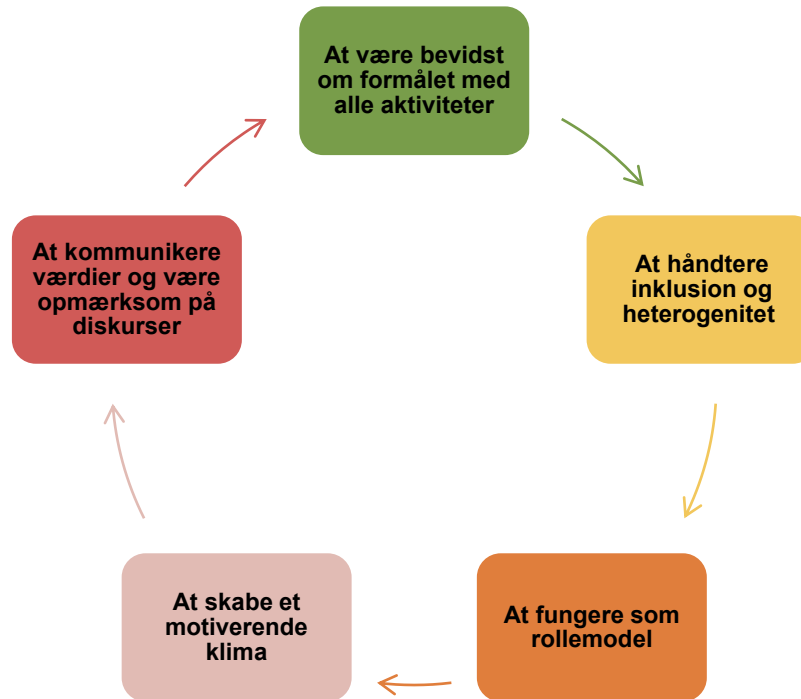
At være bevidst om formålet med alle aktiviteter

At håndtere inklusion og heterogenitet

At fungere som rollemodel

At skabe et motiverende klima

At kommunikere værdier og være opmærksom på diskurser